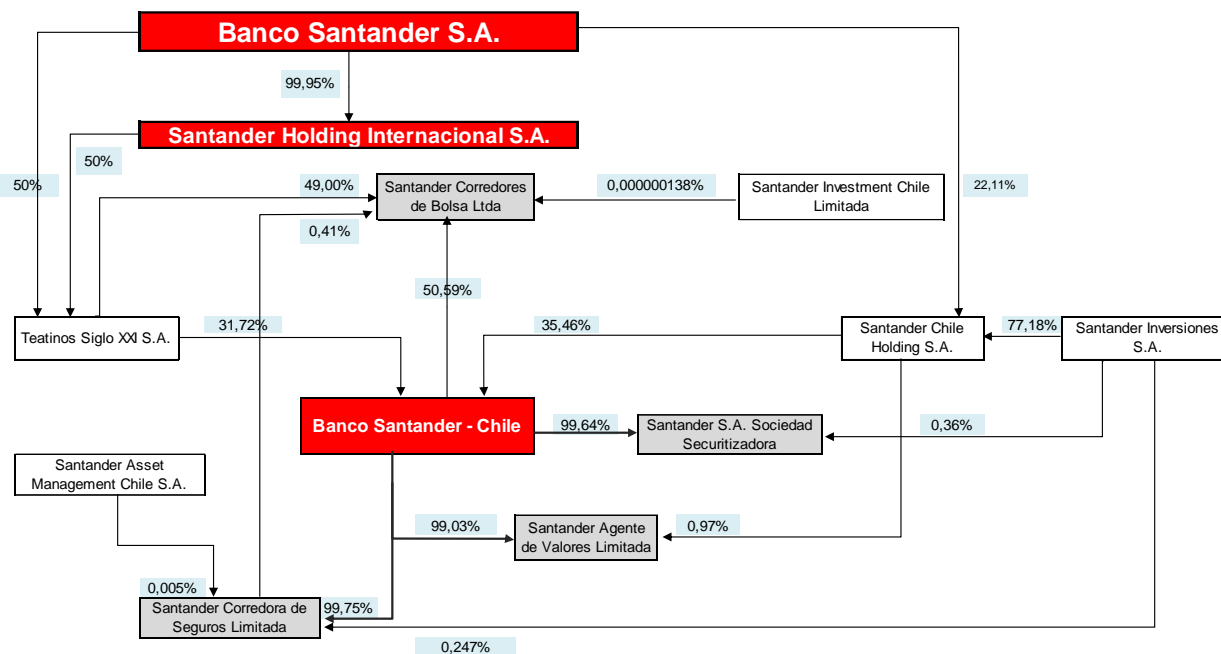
Banco Santander S.A.

99,95%

Santander Holding Internacional S.A.

50%

50%

49,00%

Santander Corredores de Bolsa Ltda

0,000000138%

Santander Investment Chile Limitada

22,11%

0,41%

50,59%

Teatinos Siglo XXI S.A.

31,72%

35,46%

Santander Chile Holding S.A.

77,18%

Santander Inversiones S.A.

Banco Santander - Chile

99,64%

Santander S.A. Sociedad Securitizadora

0,36%

Santander Asset Management Chile S.A.

99,03%

Santander Agente de Valores Limitada

0,97%

0,005%

Santander Corredora de Seguros Limitada

99,75%

0,247%